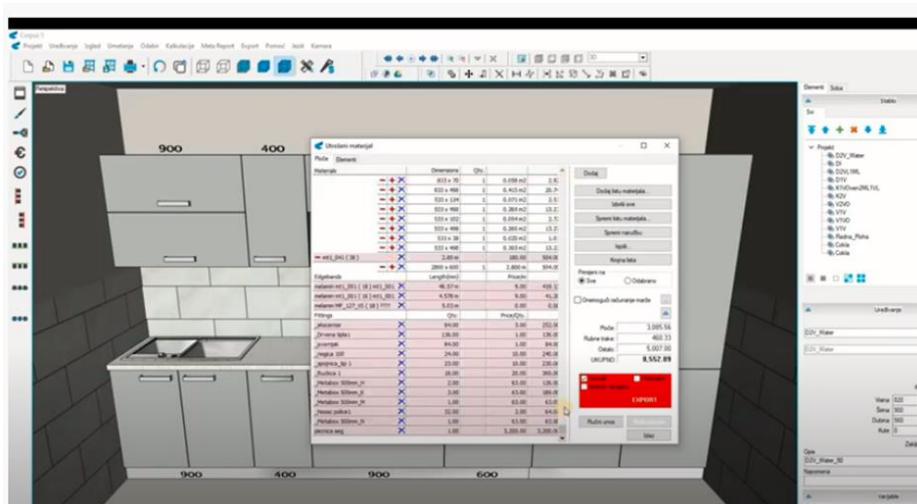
Corpus 5

Projekt Uređivanje Izgled Umetanje Odabir Kalkulacije Meta Report Export Pomoć Jezik Kamera

Perspektiva

900
400
900
400
900
600

Utrošeni materijal

Ploče Elementi

| Materijala | | Dimensions | Qty | | |
|---|---|---|---|---|---|
| | | 603 x 70 | 1 | 0.038 m2 | |
| | | 833 x 498 | 1 | 0.415 m2 | |
| | | 533 x 134 | 1 | 0.071 m2 | |
| | | 533 x 498 | 1 | 0.384 m2 | |
| | | 533 x 102 | 1 | 0.054 m2 | |
| | | 533 x 498 | 1 | 0.265 m2 | |
| | | 533 x 38 | 1 | 0.020 m2 | |
| | | 533 x 498 | 1 | 0.265 m2 | |
| eit1_041 (38) | | 2.49 m | | 180.00 | 504.00 |
| | | 2800 x 600 | 1 | 2.800 m | 504.00 |
| Edgebands | | Length(dm) | | Price/m | |
| melamin mt1_201 (18) mt1_201 | | 46.57 m | | 9.00 | |
| melamin mt1_201 (18) mt1_201 | | 4.578 m | | 9.00 | |
| melamin MP_127_V5 (18) | | 5.03 m | | 0.00 | |
| Fittings | | Qty | | Price/Qty | |
| _abscanner | | 84.00 | | 3.00 | 252.00 |
| _Drvene tiple | | 136.00 | | 1.00 | 136.00 |
| _Ecsentpl | | 84.00 | | 1.00 | 84.00 |
| _nogica 100 | | 24.00 | | 10.00 | 240.00 |
| _spojnica_kp 1 | | 23.00 | | 10.00 | 230.00 |
| _Ručica 1 | | 20.00 | | 10.00 | 200.00 |
| _Metabox 500mm_H | | 2.00 | | 63.00 | 126.00 |
| _Metabox 500mm_H | | 3.00 | | 63.00 | 189.00 |
| _Metabox 500mm_H | | 1.00 | | 63.00 | 63.00 |
| _Nosac polica | | 32.00 | | 2.00 | 64.00 |
| _Metabox 500mm_H | | 1.00 | | 63.00 | 63.00 |
| ploca | | 1.00 | | 5,000.00 | 5,000.00 |

Dodaj
Dodaj listu materijala...
Izbriši sve
Spremi listu materijala...
Spremi narudžbu
Ispiši
Kopiraj listu

Preraču na
Sve
Odabrano

Onemogući računanje marže

Ploče: 3,085.56
Rubne trake: 460.33
Ostalo: 5,007.00
UKUPNO: 8,552.89

EXPORT

Ručni unos
Izlaz

Elementi Soba
Stablo
Projekt
D2V_Water
DI
D2V_WL
D1V
K5VDvan2WLTVL
K2V
V2V0
V1V
V1V0
V1V
Radna_Ploha
Cokla
Cokla

Uređivanje
D2V_Water
Visina 820
Širina 900
Dubina 560
Kutni 0
Opis
D2V_Water_80
Napomena
Varijable